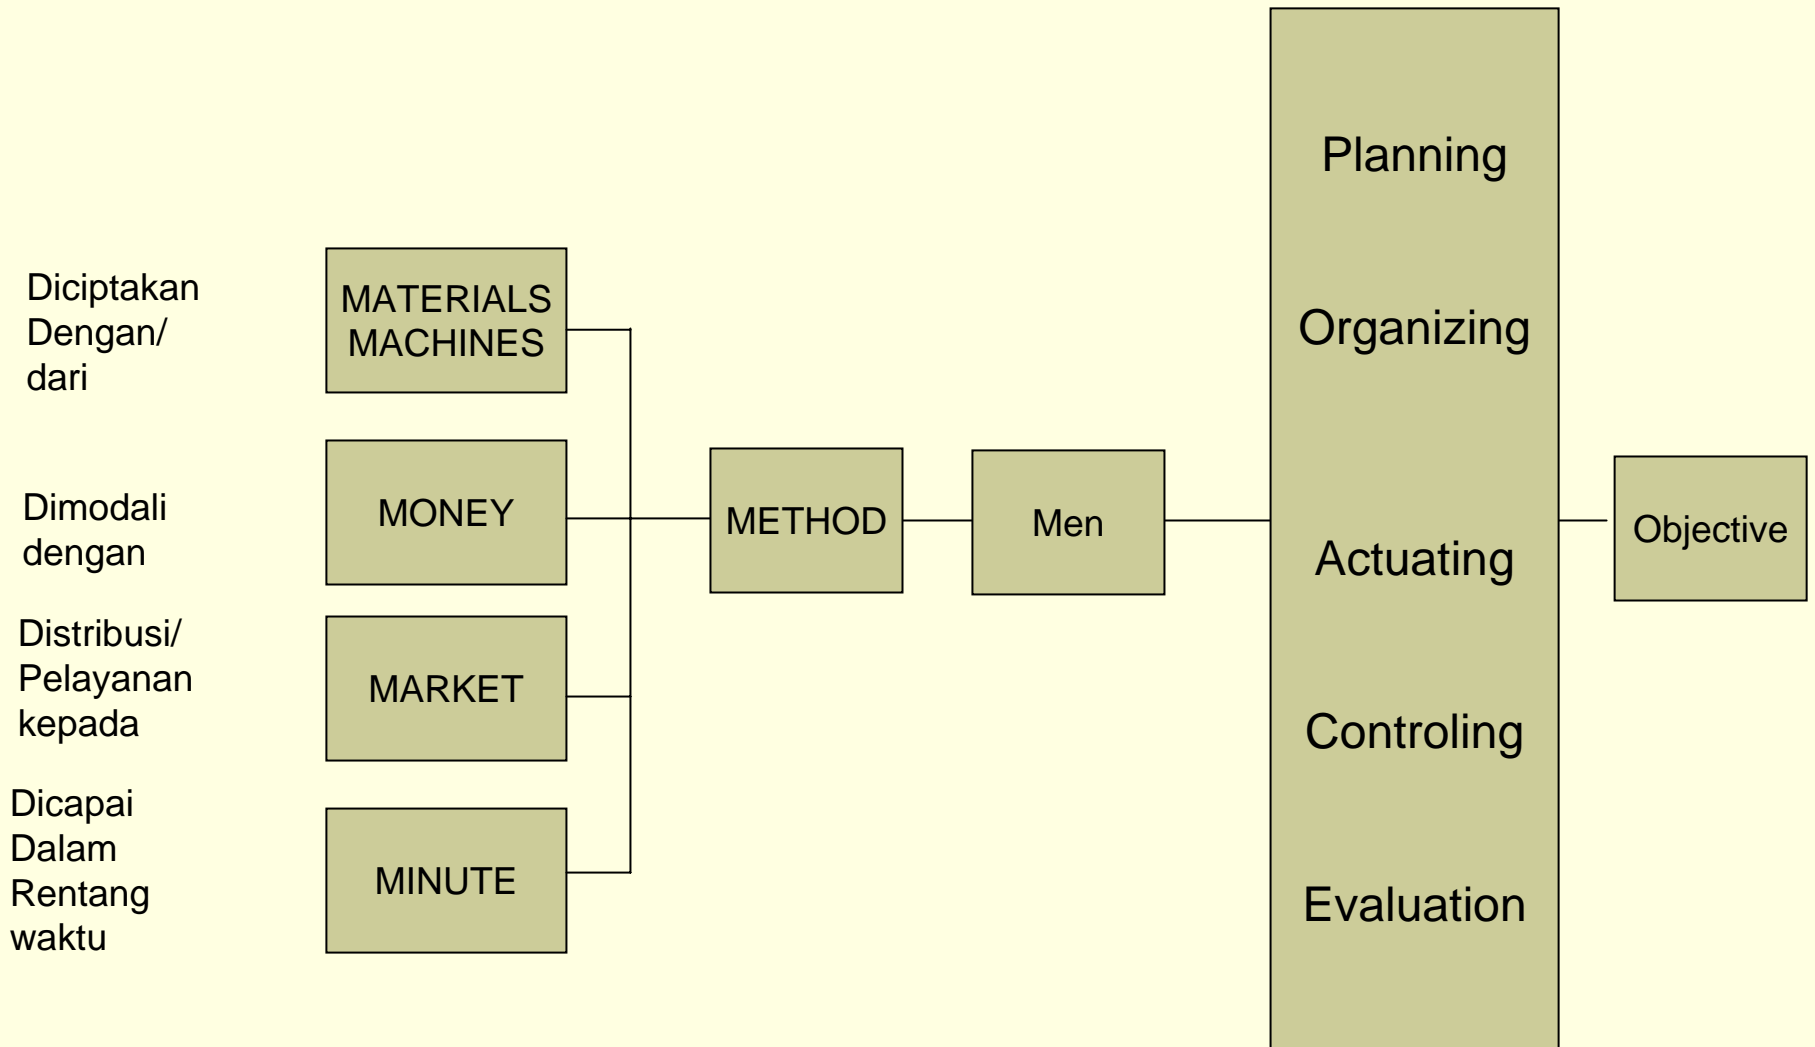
Diciptakan Dengan/ dari

MATERIALS MACHINES

Dimodali dengan

MONEY

Distribusi/ Pelayanan kepada

MARKET

Dicapai Dalam Rentang waktu

MINUTE

METHOD

Men

Planning

Organizing

Actuating

Controling

Evaluation

Objective